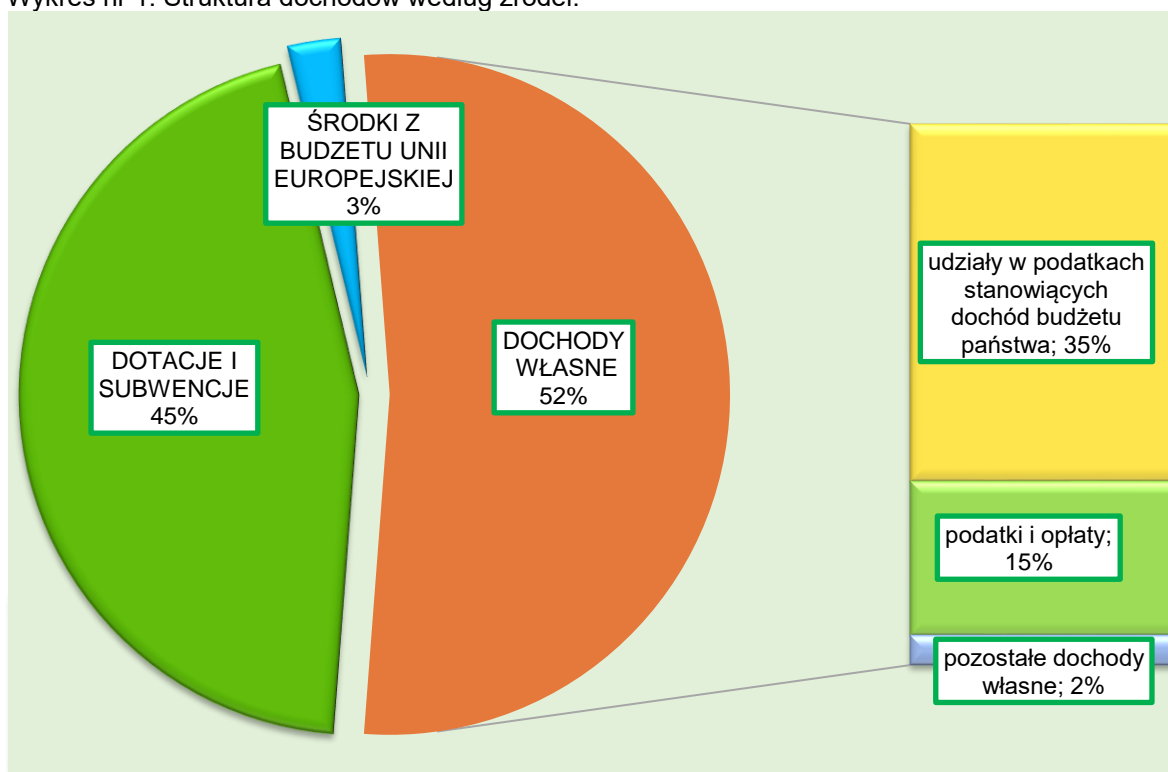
Wykres nr 1. Struktura dochodów według źródeł.

ŚRODKI Z BUDZETU UNII EUROPEJSKIEJ 3%

DOTACJE I SUBWENCJE 45%

DOCHODY WŁASNE 52%

udziały w podatkach stanowiących dochód budżetu państwa; 35%

podatki i opłaty; 15%

pozostałe dochody własne; 2%